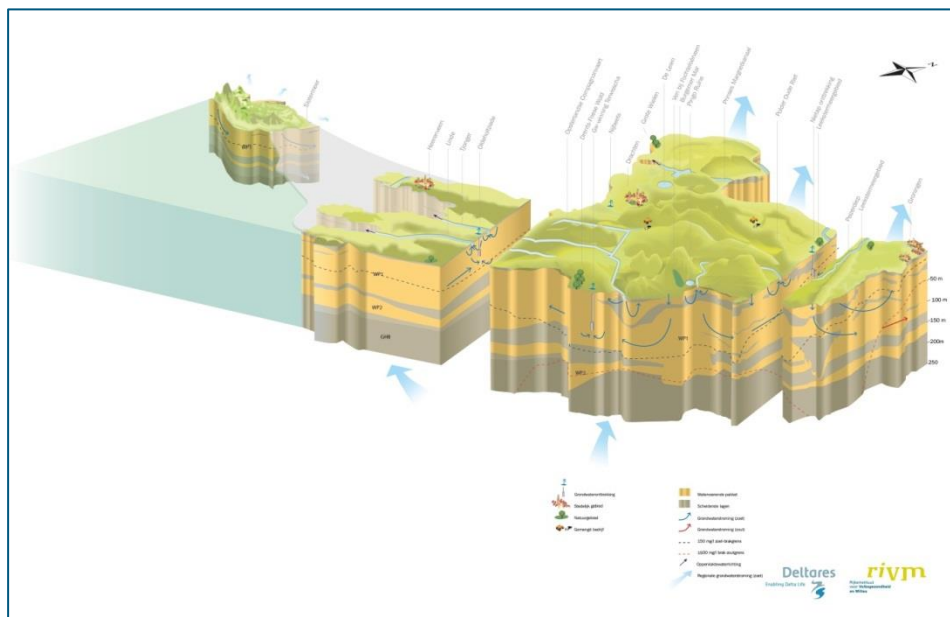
Schiermonnikoog

WP1

Harlingen

Leeuwarden

Drachten

Assen

Groningen

Drenthe

WP1

WP2

GHB

WP1

WP2

WP1

-50 m

-100 m

-150 m

-200m

-250

Grondwaterontrekking

Stedelijk gebied

Natuurgebied

Vervuild bedrijf

Watervoerende pakket

Scheidende lagen

Grondwaterstroming (zoet)

Grondwaterstroming (zout)

150 mg/l zout-zoetgrens

1000 mg/l brak-zoutgrens

Oppervlaktewaterrichting

Regionale grondwaterstroming (zoet)

Deltares
Enabling Delta Life

rivm
Rijksinstituut voor Volksgezondheid en Milieu